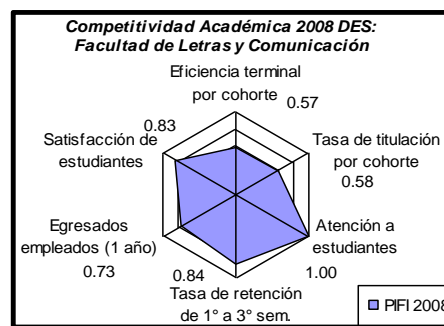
Competitividad Académica 2008 DES: Facultad de Letras y Comunicación

Eficiencia terminal por cohorte 0.57

Tasa de titulación por cohorte 0.58

Atención a estudiantes 1.00

Tasa de retención de 1° a 3° sem. 0.84

Egresados empleados (1 año) 0.73

Satisfacción de estudiantes 0.83

PIFI 2008